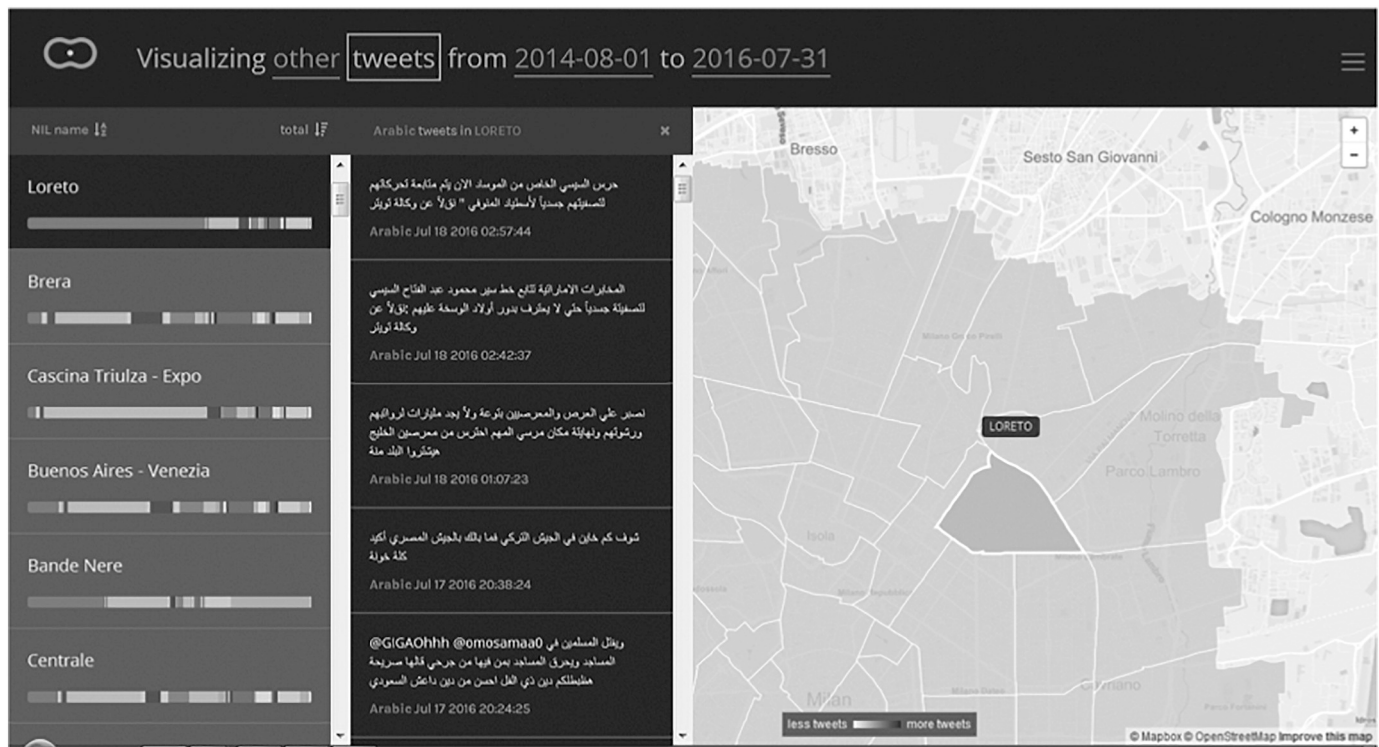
Visualizing other tweets from 2014-08-01 to 2016-07-31

NIL name

total

Loreto

Brera

Cascina Triulza - Expo

Buenos Aires - Venezia

Bande Nere

Centrale

Arabic tweets in LORETO

×

حرس السيسي الخاص من الموساد الان يتم متابعة تحركاتهم لتصفيتهم جسدياً لأستاذ المتوفي " نقلاً عن وكالة تويتر

Arabic Jul 18 2016 02:57:44

المخابرات الاماراتية تتابع خط سير محمود عبد الفتاح السيسي لتصفيته جسدياً حتي لا يطرف بدور أولاد الوسخة عليهم إنقلاً عن وكالة تويتر

Arabic Jul 18 2016 02:42:37

نصير علي العرص والمعرصين بتوعة ولاً يجد مليارات لرواتبهم ورشوتهم ونهاية مكان مرسي المهم احترس من معرصين الخليج هيشتروا البلد منة

Arabic Jul 18 2016 01:07:23

شوف كم خاين في الجيش التركي فما بالك بالجيش المصري أكيد كلة خونة

Arabic Jul 17 2016 20:38:24

@GIGAOhhh @omosamaa0 ويقتل المسلمين في المساجد ويحرق المساجد بمن فيها من جرحي قالها صريحة هنطبلكم دين ذي الفل احسن من دين داعش السعودي

Arabic Jul 17 2016 20:24:25

+
−

Bresso

Sesto San Giovanni

Cologno Monzese

LORETO

Molino delle Torretta

Parco Lambro

Isola

Milan

less tweets

more tweets

© Mapbox © OpenStreetMap Improve this map